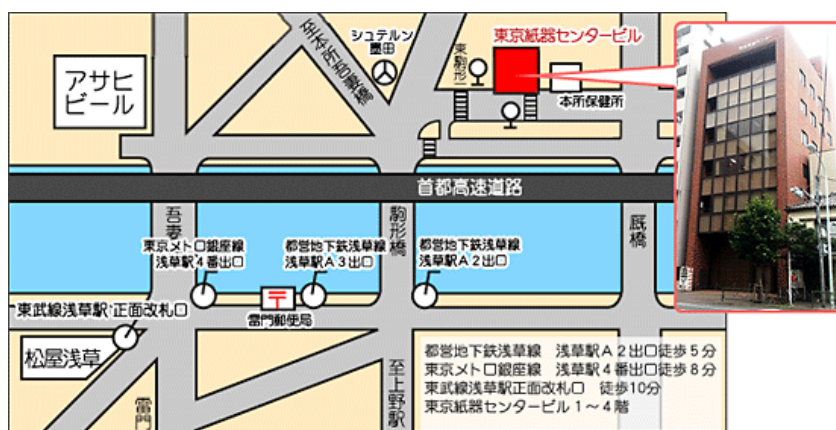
東京紙器センタービル

シュテルン墨田

東駒形

本所保健所

アサヒビール

江戸通り

首都高速道路

吾妻橋

駒形橋

厩橋

東京メトロ銀座線
浅草駅4番出口

都営地下鉄浅草線
浅草駅A3出口

都営地下鉄浅草線
浅草駅A2出口

東武線浅草駅 正面改札口

雷門郵便局

松屋浅草

雷門

至上野駅

都営地下鉄浅草線　浅草駅A2出口徒歩5分
東京メトロ銀座線　浅草駅4番出口徒歩8分
東武線浅草駅正面改札口　徒歩10分
東京紙器センタービル1～4階